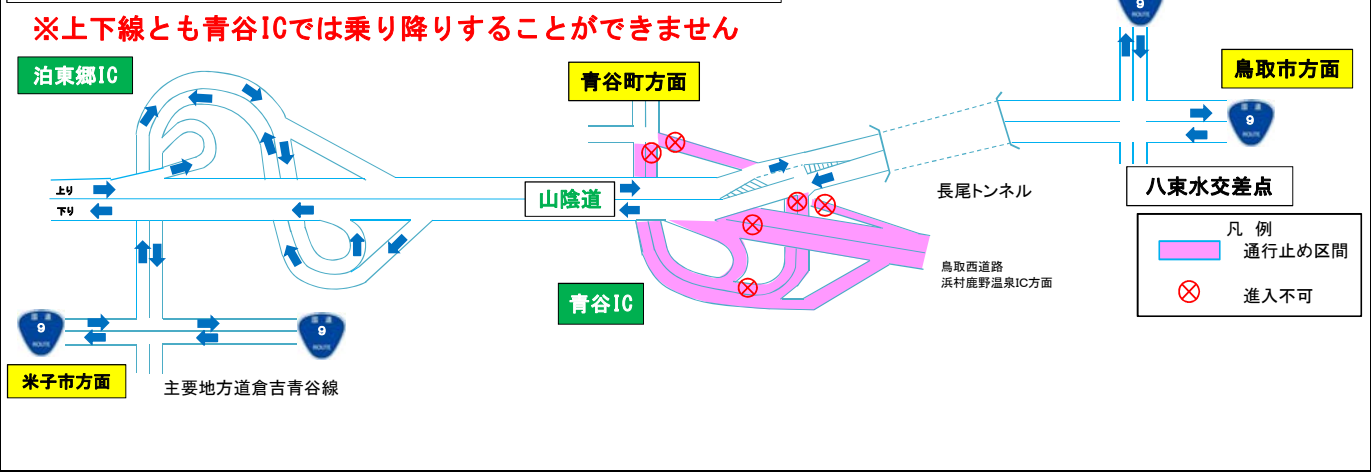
※上下線とも青谷ICでは乗り降りすることができません

泊東郷IC

青谷町方面

鳥取市方面

上り

下り

山陰道

長尾トンネル

八東水交差点

凡例

通行止め区間

進入不可

鳥取西道路
浜村鹿野温泉IC方面

青谷IC

米子市方面

主要地方道倉吉青谷線

9

9

9

9

国道
ROUTE